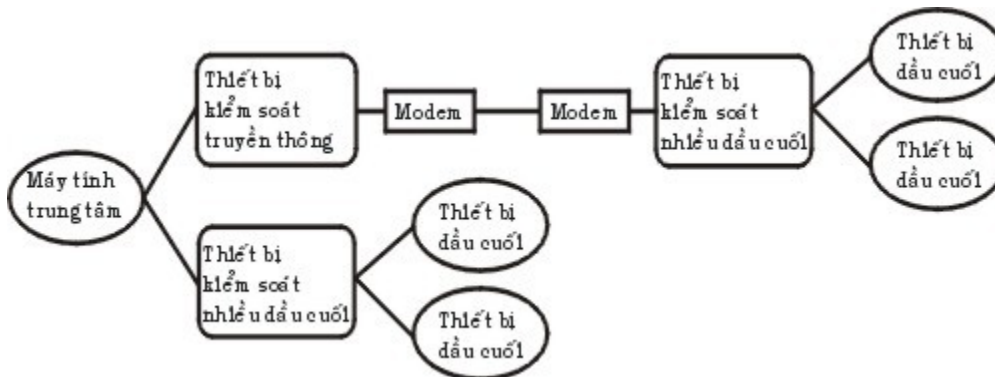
Máy tính trung tâm

Thiết bị kiểm soát truyền thông

Modem

Modem

Thiết bị kiểm soát nhiều đầu cuối

Thiết bị đầu cuối

Thiết bị đầu cuối

Thiết bị kiểm soát nhiều đầu cuối

Thiết bị đầu cuối

Thiết bị đầu cuối